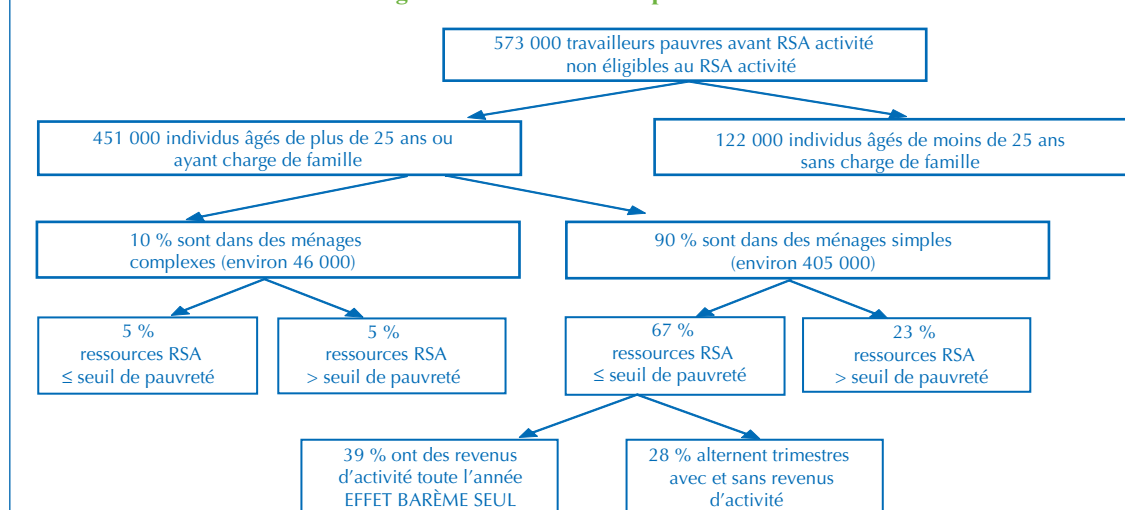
573 000 travailleurs pauvres avant RSA activité non éligibles au RSA activité

451 000 individus âgés de plus de 25 ans ou ayant charge de famille

122 000 individus âgés de moins de 25 ans sans charge de famille

10 % sont dans des ménages complexes (environ 46 000)

90 % sont dans des ménages simples (environ 405 000)

5 % ressources RSA ≤ seuil de pauvreté

5 % ressources RSA > seuil de pauvreté

67 % ressources RSA ≤ seuil de pauvreté

23 % ressources RSA > seuil de pauvreté

39 % ont des revenus d'activité toute l'année EFFET BARÈME SEUL

28 % alternent trimestres avec et sans revenus d'activité